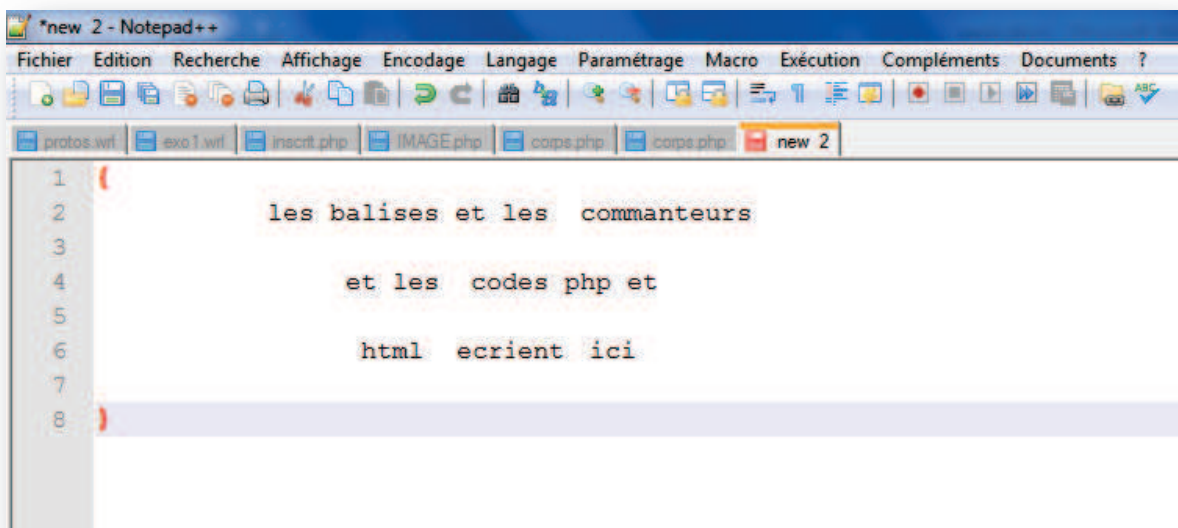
*new 2 - Notepad++

Fichier Edition Recherche Affichage Encodage Langage Paramétrage Macro Exécution Compléments Documents ?

protos.wrl exo1.wrl inscrit.php IMAGE.php corps.php corps.php new 2

1 {
2 les balises et les commanteurs
3
4 et les codes php et
5
6 html ecrient ici
7
8 }